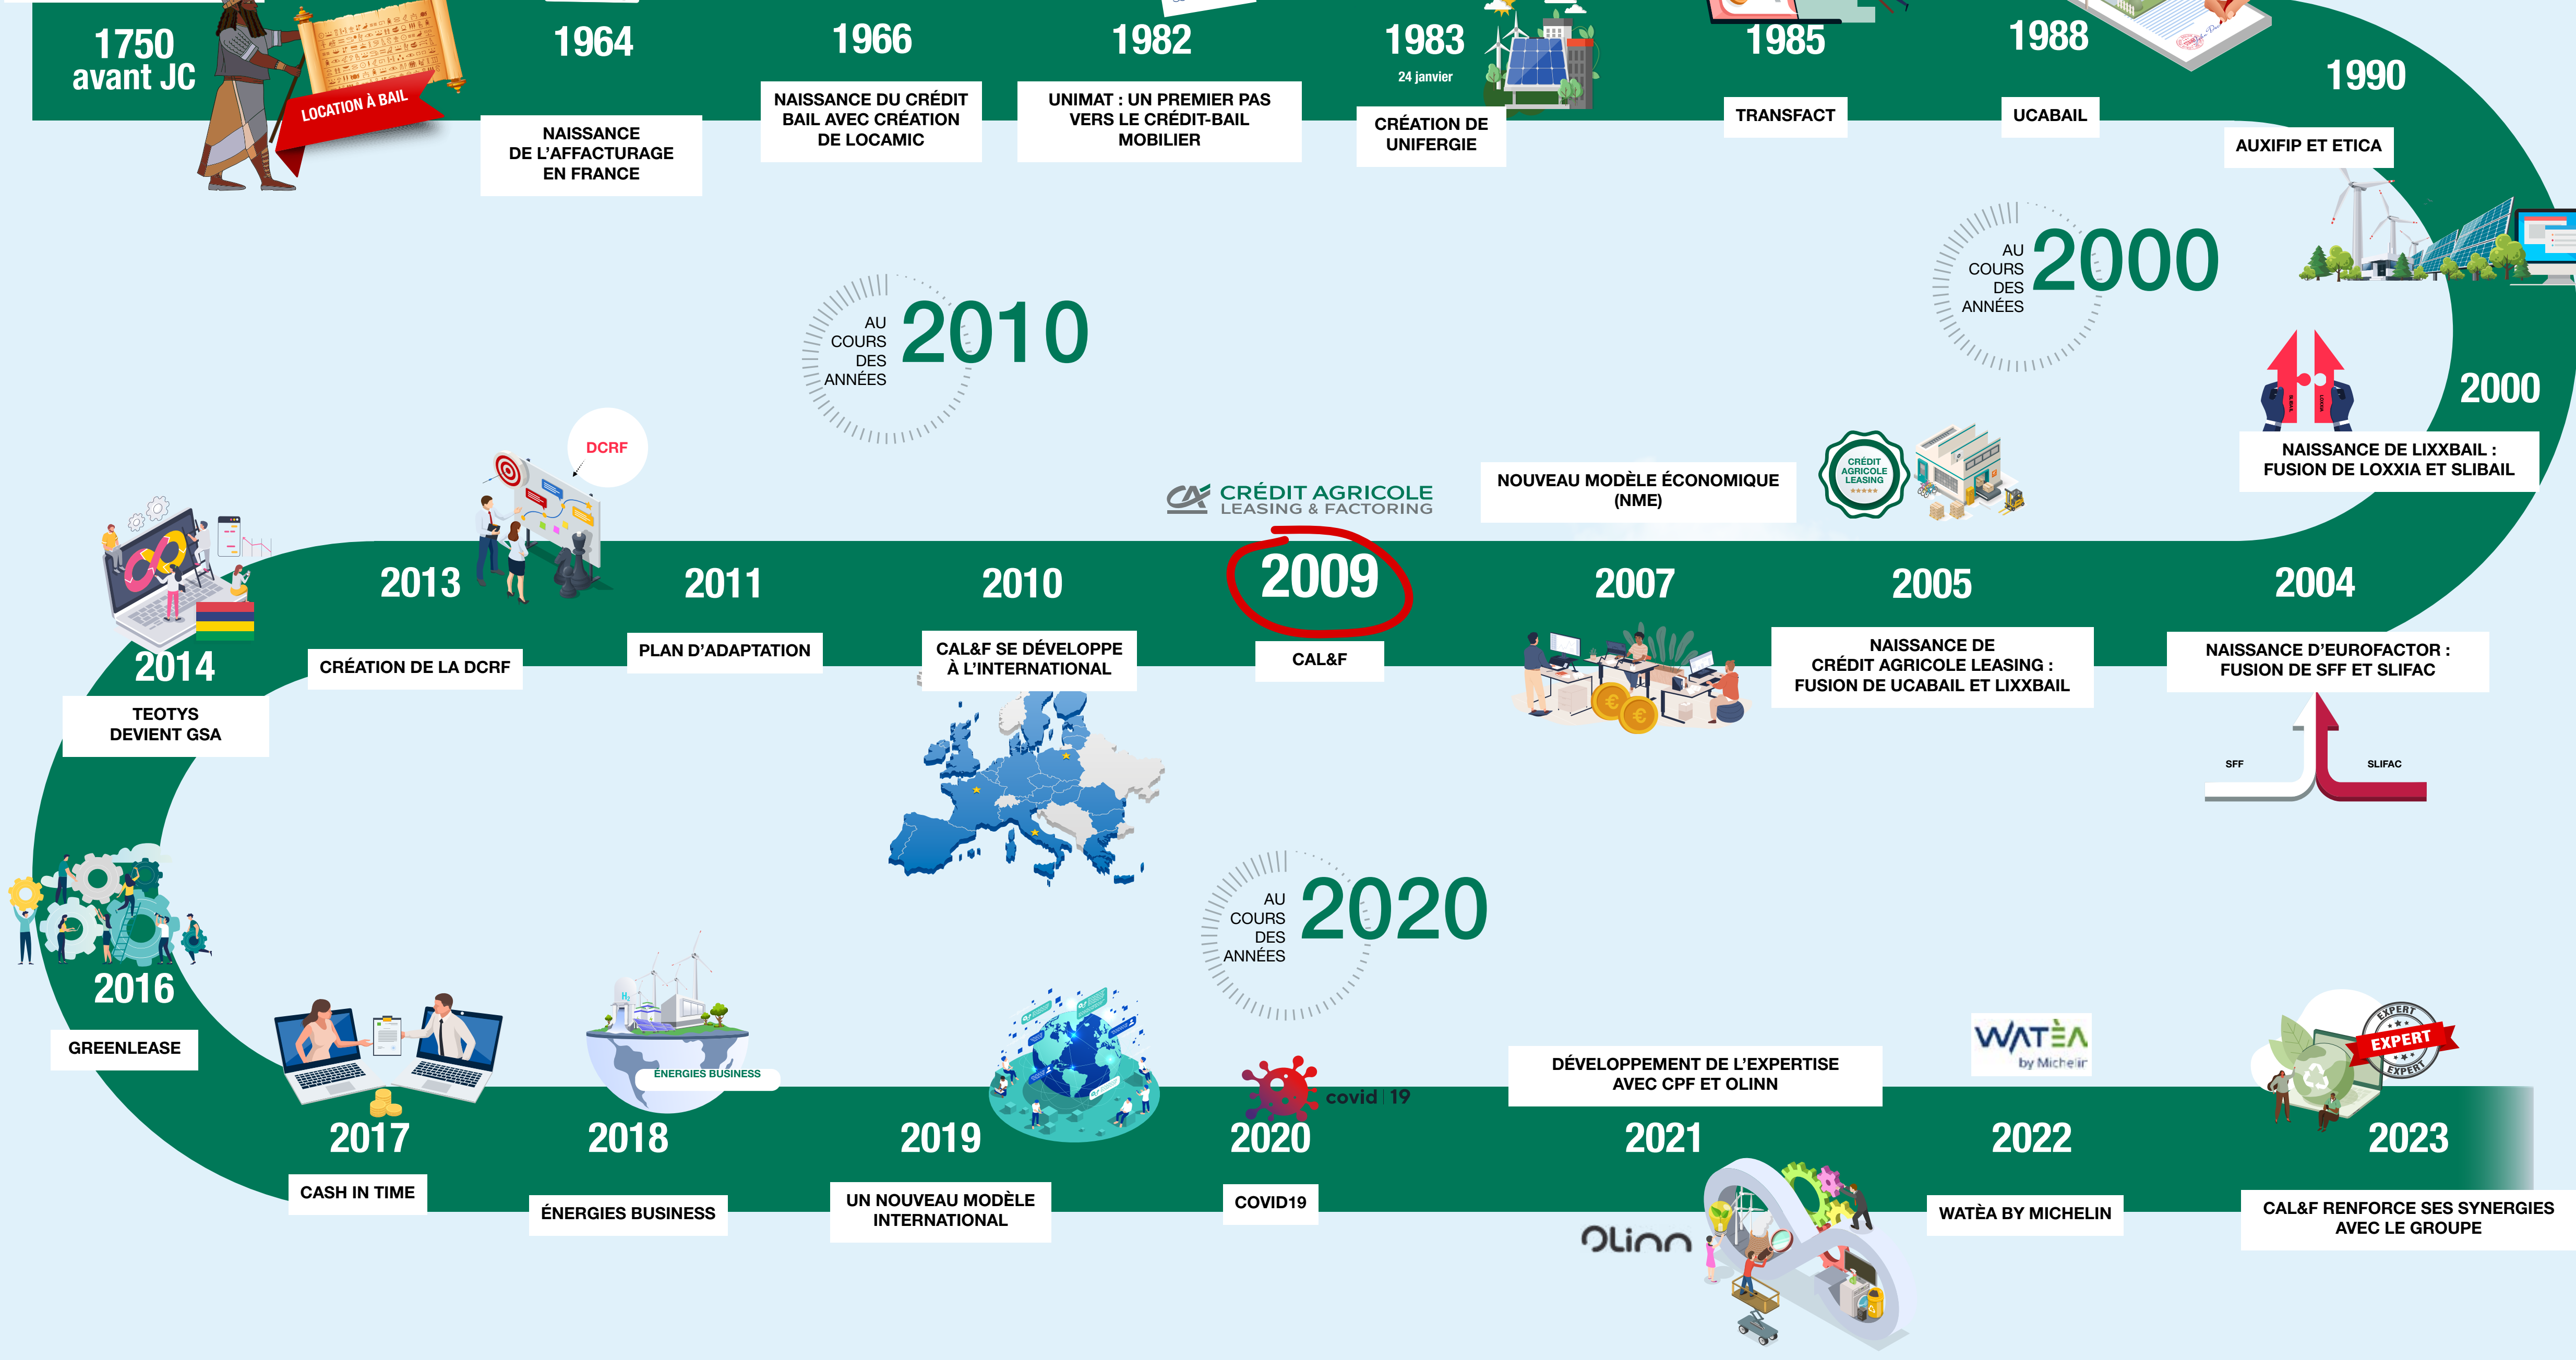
1750 avant JC
LOCATION À BAIL

1964
NAISSANCE DE L'AFFACTURAGE EN FRANCE

1966
NAISSANCE DU CRÉDIT BAIL AVEC CRÉATION DE LOCAMIC

1982
UNIMAT : UN PREMIER PAS VERS LE CRÉDIT-BAIL MOBILIER

1983
24 janvier
CRÉATION DE UNIFERGIE

1985
TRANSFACT

1988
UCABAIL

1990
AUXIFIP ET ETICA

AU COURS DES ANNÉES 2000

AU COURS DES ANNÉES 2010

2000
NAISSANCE DE LIXXBAIL : FUSION DE LOXXIA ET SLIBAIL

DCRF

CRÉDIT AGRICOLE LEASING & FACTORING

NOUVEAU MODÈLE ÉCONOMIQUE (NME)

CRÉDIT AGRICOLE LEASING

2013
CRÉATION DE LA DCRF

2011
PLAN D'ADAPTATION

2010
CAL&F SE DÉVELOPPE À L'INTERNATIONAL

2009
CAL&F

2007

2005
NAISSANCE DE CRÉDIT AGRICOLE LEASING : FUSION DE UCABAIL ET LIXXBAIL

2004
NAISSANCE D'EUROFACTOR : FUSION DE SFF ET SLIFAC

SFF
SLIFAC

2014
TEOTYS DEVIENT GSA

2016
GREENLEASE

AU COURS DES ANNÉES 2020

ÉNERGIES BUSINESS

covid 19

WATÈA by Michelin

EXPERT

2017
CASH IN TIME

2018
ÉNERGIES BUSINESS

2019
UN NOUVEAU MODÈLE INTERNATIONAL

2020
COVID19

DÉVELOPPEMENT DE L'EXPERTISE AVEC CPF ET OLINN

2021

Olinn

2022
WATÈA BY MICHELIN

2023
CAL&F RENFORCE SES SYNERGIES AVEC LE GROUPE